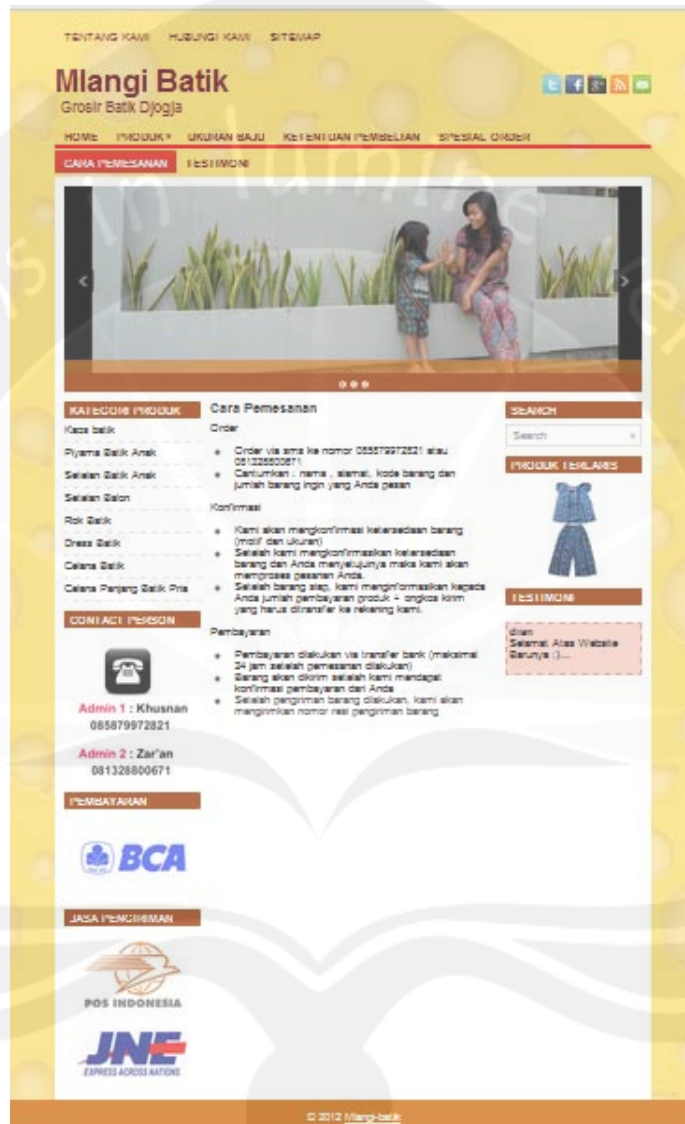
TENTANG KAMI HUBUNGI KAMI SITEMAP

Mlangi Batik
Grosir Batik Djogja

HOME PRODUK» UKURAN BAJU KETENTUAN PEMBELIAN SPESIAL ORDER
CARA PEMESANAN TESTIMONI

KATEGORI PRODUK
Kaos batik
Piyama Batik Anak
Setelan Batik Anak
Setelan Balon
Rok Batik
Dress Batik
Celana Batik
Celana Panjang Batik Pria

CONTACT PERSON

Admin 1 : Khusnan
085879972821

Admin 2 : Zar'an
081328800671

PEMBAYARAN

BCA

JASA PENGIRIMAN

POS INDONESIA

JNE
EXPRESS ACROSS NATIONS

Cara Pemesanan
Order

- Order via sms ke nomor 085879972821 atau 081328800671
- Cantumkan : nama , alamat, kode barang dan jumlah barang ingin yang Anda pesan

Konfirmasi

- Kami akan mengkonfirmasi ketersediaan barang (motif dan ukuran)
- Setelah kami mengkonfirmasikan ketersediaan barang dan Anda menyetujuinya maka kami akan memproses pesanan Anda.
- Setelah barang siap, kami menginformasikan kepada Anda jumlah pembayaran produk + ongkos kirim yang harus ditransfer ke rekening kami.

Pembayaran

- Pembayaran dilakukan via transfer bank (maksimal 24 jam setelah pemesanan dilakukan)
- Barang akan dikirim setelah kami mendapat konfirmasi pembayaran dari Anda
- Setelah pengiriman barang dilakukan, kami akan mengirimkan nomor resi pengiriman barang

SEARCH
Search

PRODUK TERLARIS

TESTIMONI
dian
Selamat Atas Website Barunya :)...

© 2012 Mlangi-batik